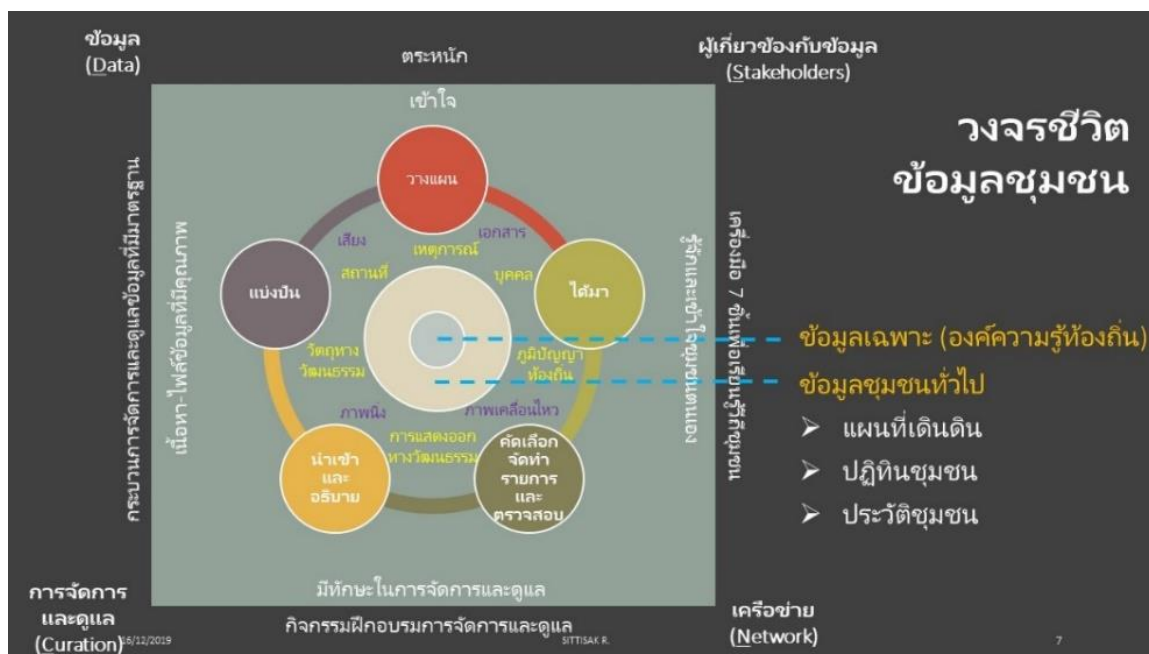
ข้อมูล
(Data)

ตระหนัก

ผู้เกี่ยวข้องกับข้อมูล
(Stakeholders)

วงจรชีวิต
ข้อมูลชุมชน

เข้าใจ

วางแผน

เอกสาร

เหตุการณ์

เสียง

สถานที่

บุคคล

ได้มา

แบ่งปัน

วัตถุทางวัฒนธรรม

ภูมิปัญญาท้องถิ่น

ภาพนิ่ง

ภาพเคลื่อนไหว

การแสดงออกทางวัฒนธรรม

นำเข้าและอธิบาย

คัดเลือก จัดทำรายการ และตรวจสอบ

กระบวนการจัดการและดูแลข้อมูลที่มีมาตรฐาน

เนื้อหา-ไฟล์ข้อมูลที่มีคุณภาพ

รู้จักและเข้าใจชุมชนตนเอง

เครื่องมือ 7 ชิ้นเพื่อเรียนรู้ชุมชน

ข้อมูลเฉพาะ (องค์ความรู้ท้องถิ่น)

ข้อมูลชุมชนทั่วไป

➢ แผนที่เดินดิน

➢ ปฏิทินชุมชน

➢ ประวัติชุมชน

มีทักษะในการจัดการและดูแล

การจัดการ
และดูแล
(Curation)

16/12/2019

กิจกรรมฝึกอบรมการจัดการและดูแล

SITTISAK R.

เครือข่าย
(Network)

7